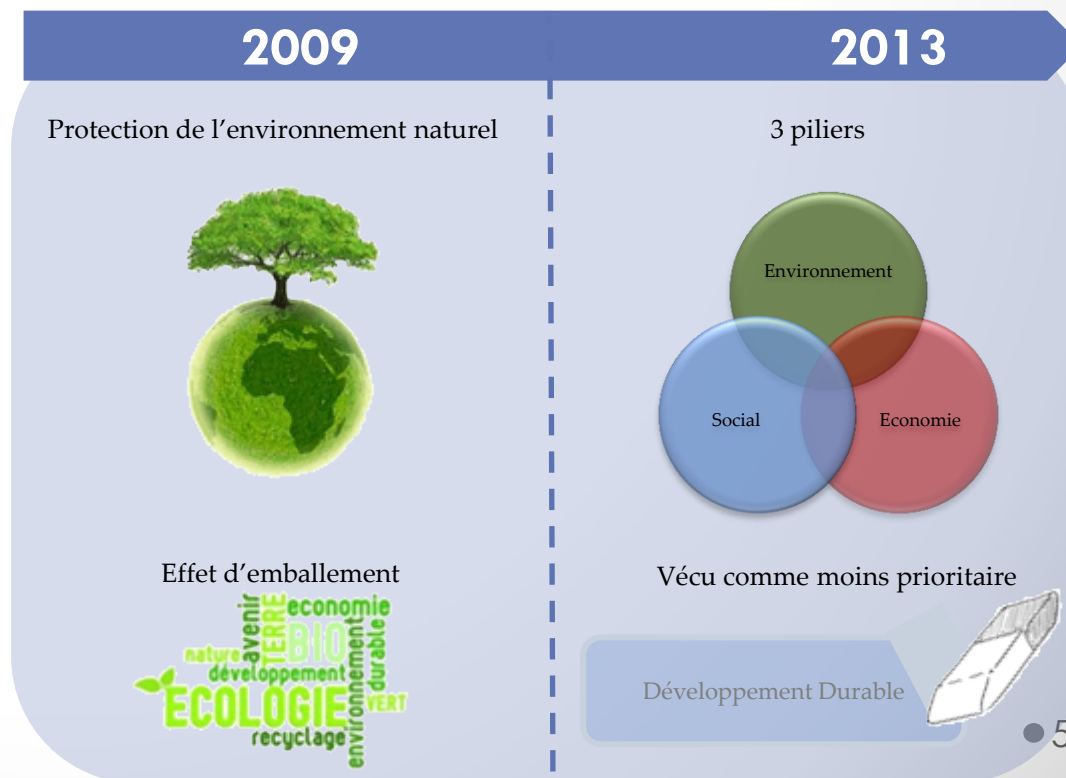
2009

2013

Protection de l’environnement naturel

3 piliers

Environnement

Social

Economie

Effet d’emballement

economie
avenir
TERRE
BIO
nature
durable
développement
ECOLOGIE
VERT
environnement
recyclage

Vécu comme moins prioritaire

Développement Durable

5